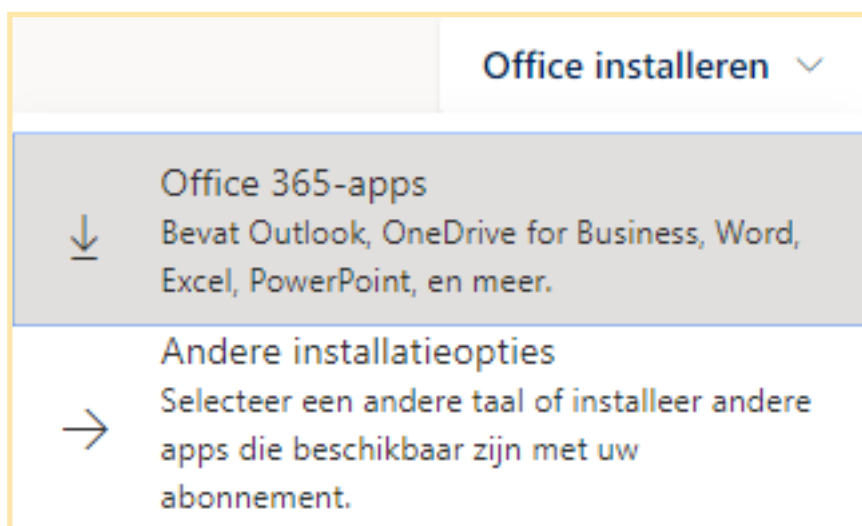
Office installeren

Office 365-apps
Bevat Outlook, OneDrive for Business, Word, Excel, PowerPoint, en meer.

Andere installatieopties
Selecteer een andere taal of installeer andere apps die beschikbaar zijn met uw abonnement.